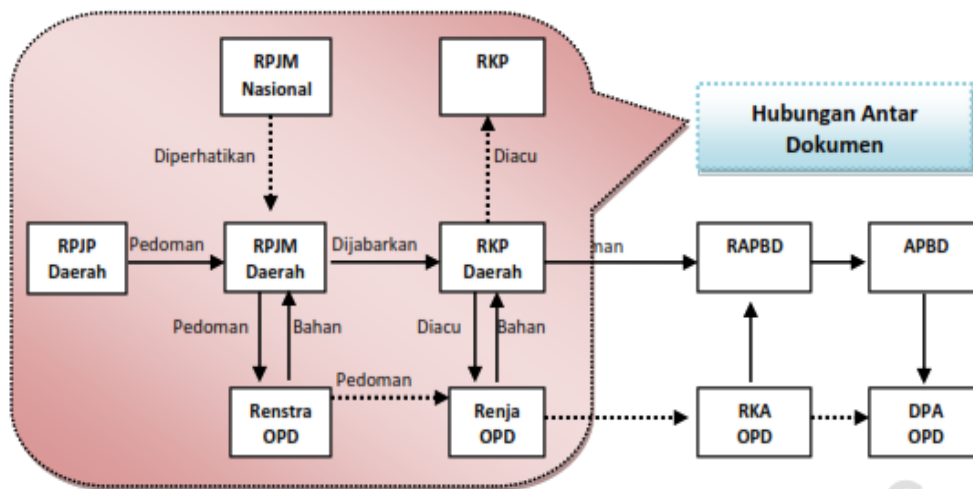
RPJM Nasional

RKP

Hubungan Antar Dokumen

Diperhatikan

Diacu

RPJP Daerah

Pedoman

RPJM Daerah

Dijabarkan

RKP Daerah

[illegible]man

RAPBD

APBD

Pedoman

Bahan

Diacu

Bahan

Pedoman

Renstra OPD

Renja OPD

RKA OPD

DPA OPD